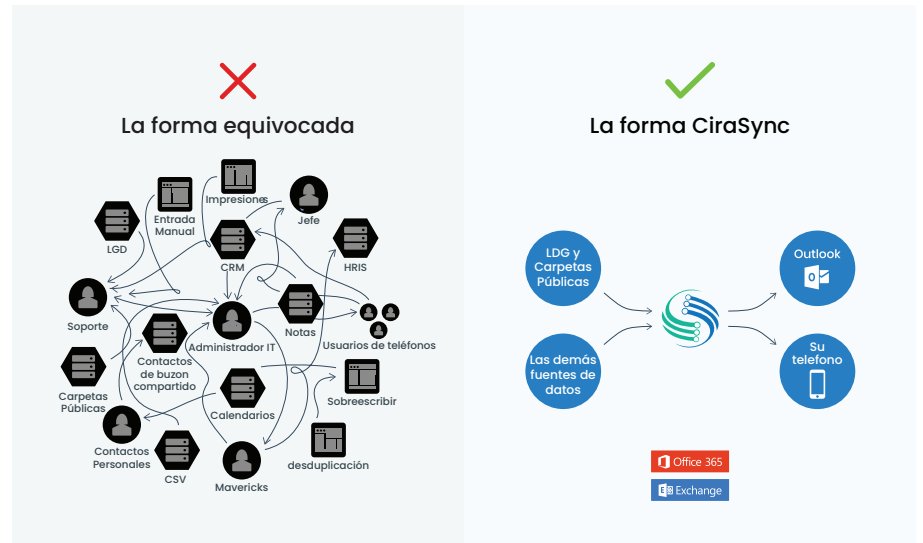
La forma equivocada

Impresiones
Entrada Manual
Jefe
LGD
CRM
HRIS
Soporte
Notas
Administrador IT
Usuarios de teléfonos
Contactos de buzon compartido
Carpetas Públicas
Calendarios
Sobreescribir
Contactos Personales
CSV
Mavericks
desduplicación

La forma CiraSync

LDG y Carpetas Públicas
Las demás fuentes de datos
Outlook
Su telefono

Office 365
Exchange